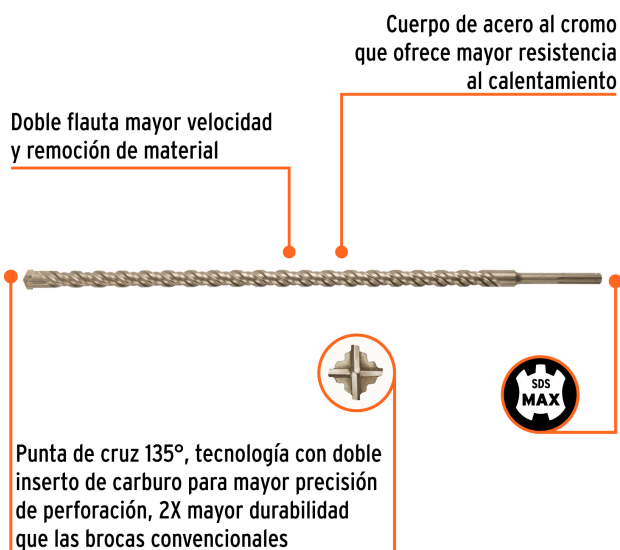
Cuerpo de acero al cromo que ofrece mayor resistencia al calentamiento

Doble flauta mayor velocidad y remoción de material

SDS MAX

Punta de cruz 135°, tecnología con doble inserto de carburo para mayor precisión de perforación, 2X mayor durabilidad que las brocas convencionales